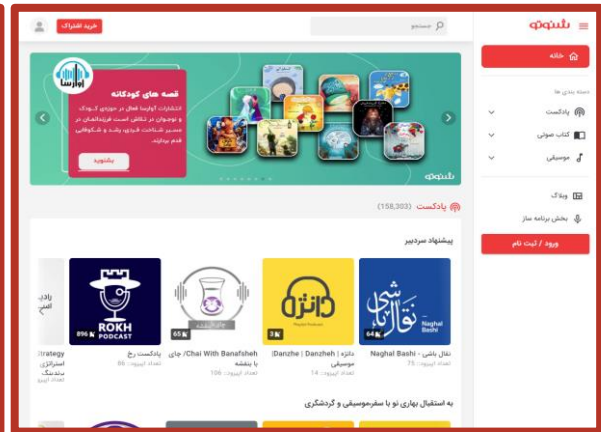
بشنوتو

خانه

دسته بندی ها

پادکست

کتاب صوتی

موسیقی

وبلاگ

بخش برنامه ساز

ورود / ثبت نام

جستجو

خرید اشتراک

قصه های کودکانه

انتشارات آوارسا فعال در حوزه‌ی کودک و نوجوان در تلاش است فرزندانمان در مسیر شناخت، فرایند رشد و شکوفایی قدم بردارند.

بشنویم

آوارسا

بشنوتو

پادکست (158,303)

پیشنهاد سردبیر

Naghal Bashi

64k

نقال باشی - Naghal Bashi

تعداد اپیزود: 75

دانژه

Playlist Podcast

3k

دانژه | Danzhe | Danzeh

موسیقی

تعداد اپیزود: 14

65k

Chai With Banafsheh | چای با بنفشه

تعداد اپیزود: 106

ROKH PODCAST

896k

پادکست رخ

تعداد اپیزود: 86

Strategy

استراتژی

مذاکره

تعداد اپیزود

به استقبال بهاری نو با سفرموسیقی و گردشگری